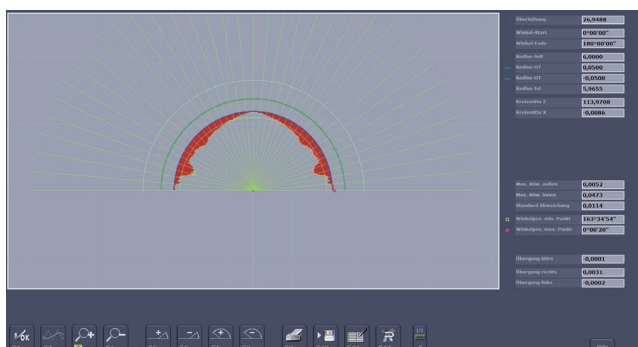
Überhöhung 26,9488
Winkel-Start 0°00'00"
Winkel-Ende 180°00'00"
Radius-Soll 6,0000
Radius-OT 0,0500
Radius-UT -0,0500
Radius-Ist 5,9655
Kreismitte Z 113,9708
Kreismitte X -0,0086
Max. Abw. außen 0,0052
Max. Abw. innen 0,0473
Standard Abweichung 0,0114
Winkelpos. min. Punkt 163°34'54"
Winkelpos. max. Punkt 0°00'20"
Übergang Mitte 0,0001
Übergang rechts 0,0031
Übergang links 0,0002